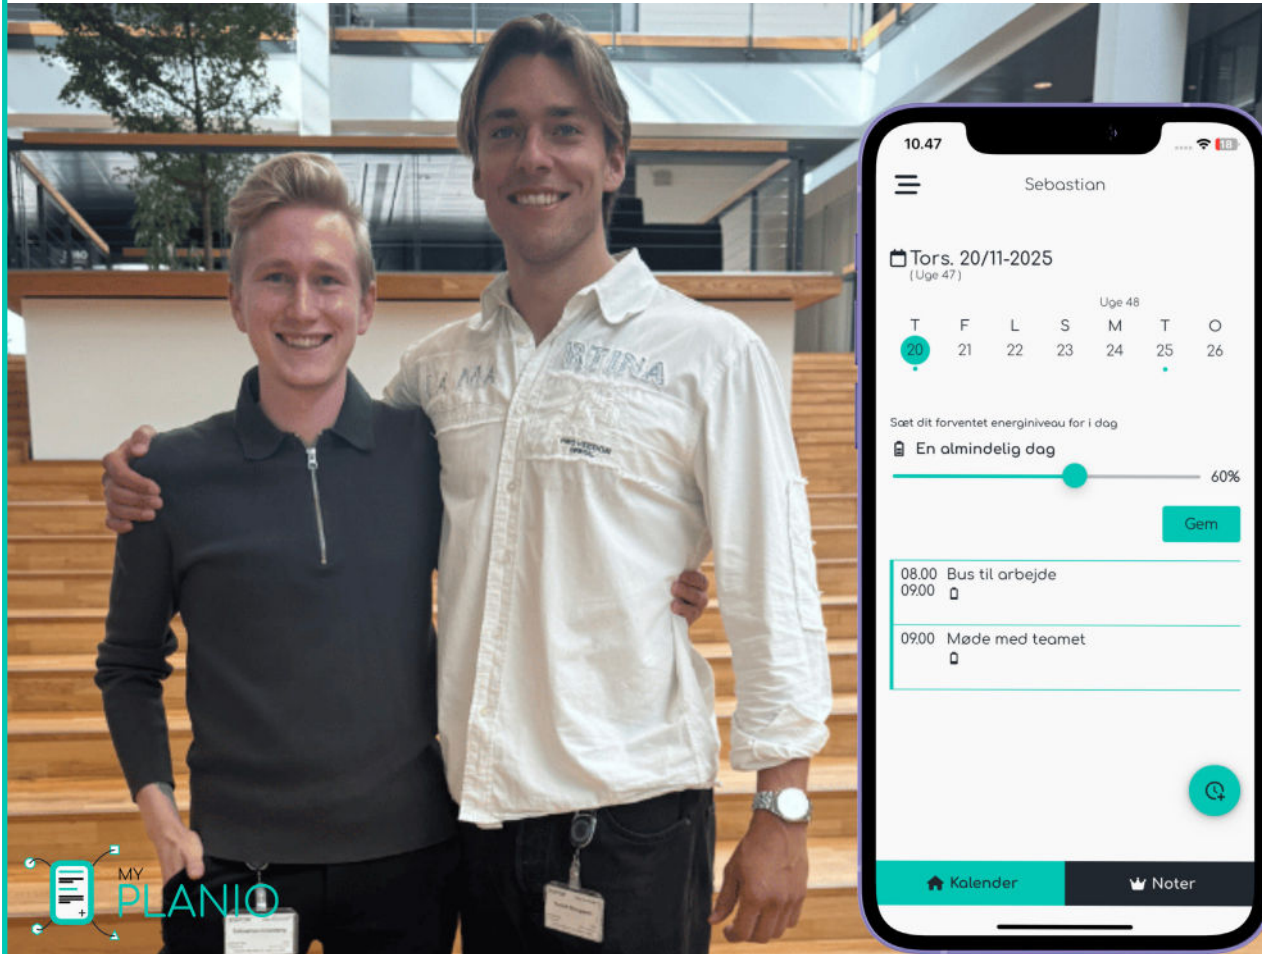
10.47

18

Sebastian

Tors. 20/11-2025
(Uge 47)

Uge 48

| T | F | L | S | M | T | O |
|---|---|---|---|---|---|---|
| 20 | 21 | 22 | 23 | 24 | 25 | 26 |

Sæt dit forventet energiniveau for i dag

En almindelig dag

60%

Gem

08.00 Bus til arbejde
09.00

09.00 Møde med teamet

Kalender

Noter

MY
PLANIO